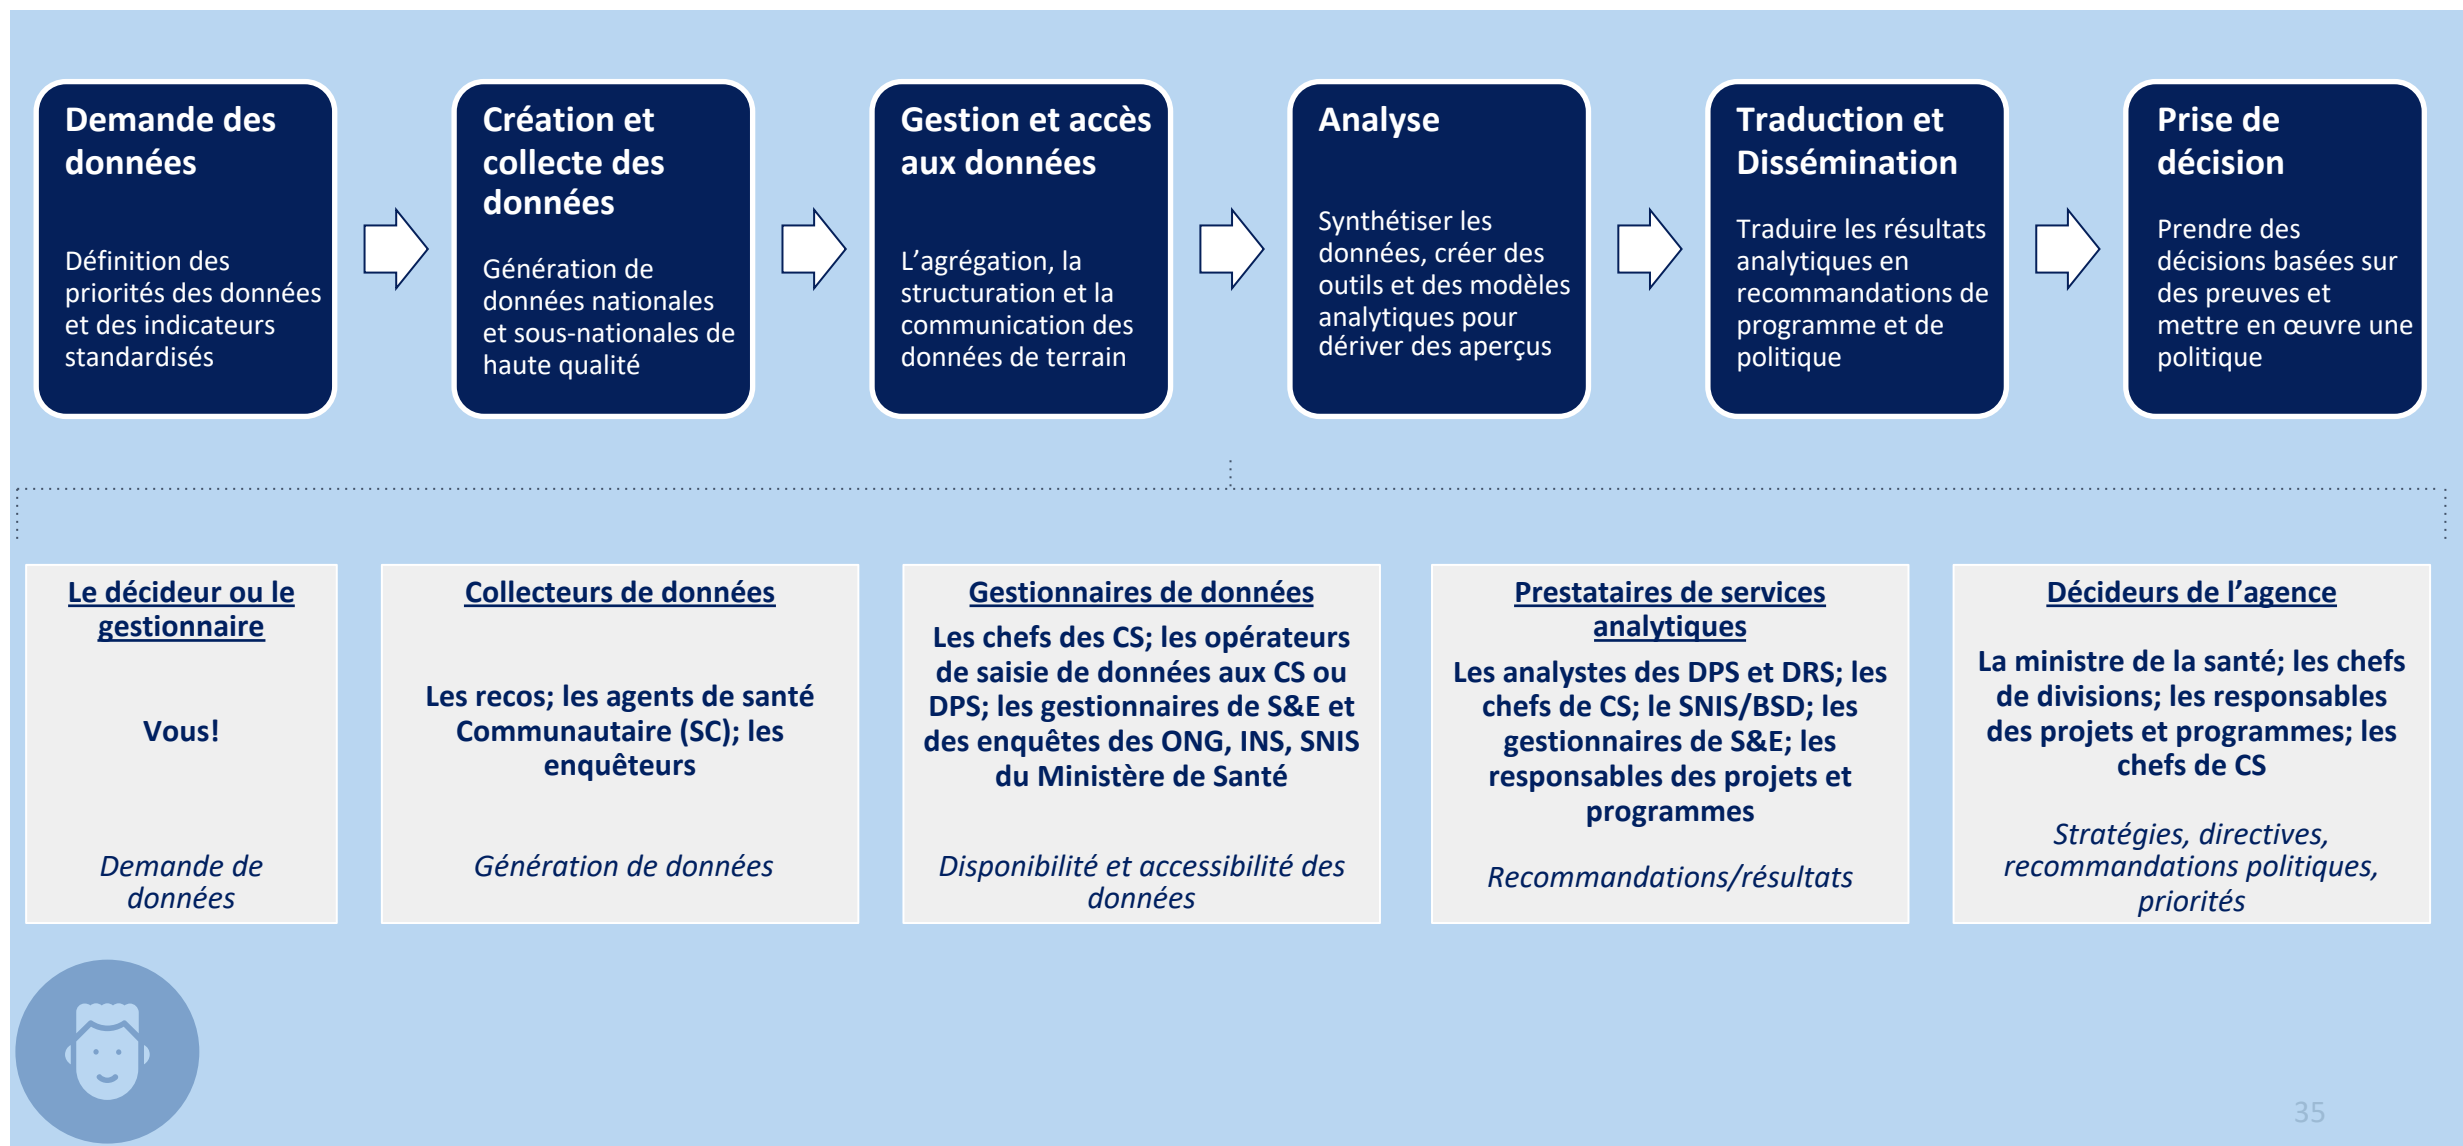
Demande des données

Définition des priorités des données et des indicateurs standardisés

Création et collecte des données

Génération de données nationales et sous-nationales de haute qualité

Gestion et accès aux données

L'agrégation, la structuration et la communication des données de terrain

Analyse

Synthétiser les données, créer des outils et des modèles analytiques pour dériver des aperçus

Traduction et Dissémination

Traduire les résultats analytiques en recommandations de programme et de politique

Prise de décision

Prendre des décisions basées sur des preuves et mettre en œuvre une politique

Le décideur ou le gestionnaire

Vous!

*Demande de données*

Collecteurs de données

Les recos; les agents de santé Communautaire (SC); les enquêteurs

*Génération de données*

Gestionnaires de données

Les chefs des CS; les opérateurs de saisie de données aux CS ou DPS; les gestionnaires de S&E et des enquêtes des ONG, INS, SNIS du Ministère de Santé

*Disponibilité et accessibilité des données*

Prestataires de services analytiques

Les analystes des DPS et DRS; les chefs de CS; le SNIS/BSD; les gestionnaires de S&E; les responsables des projets et programmes

*Recommandations/résultats*

Décideurs de l'agence

La ministre de la santé; les chefs de divisions; les responsables des projets et programmes; les chefs de CS

*Stratégies, directives, recommandations politiques, priorités*

35